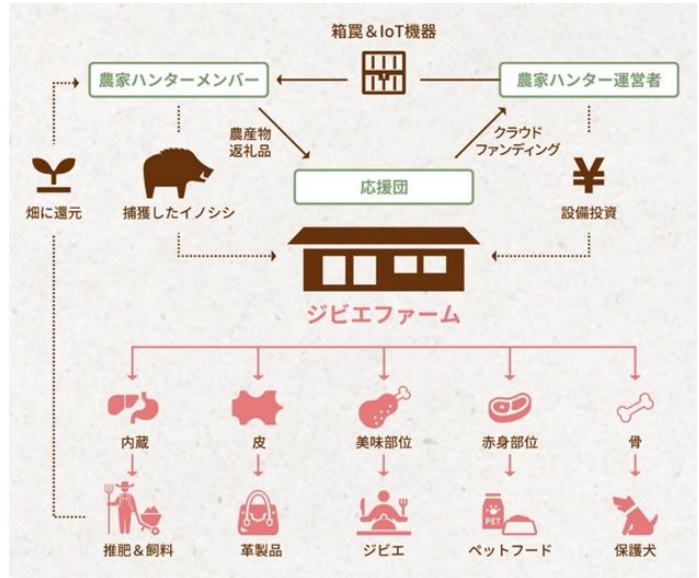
箱罠＆IoT機器

農家ハンターメンバー

農家ハンター運営者

農産物
返礼品

クラウド
ファンディング

応援団

畑に還元

捕獲したイノシシ

¥

設備投資

ジビエファーム

内蔵

皮

美味部位

赤身部位

骨

PET

推肥＆飼料

革製品

ジビエ

ペットフード

保護犬